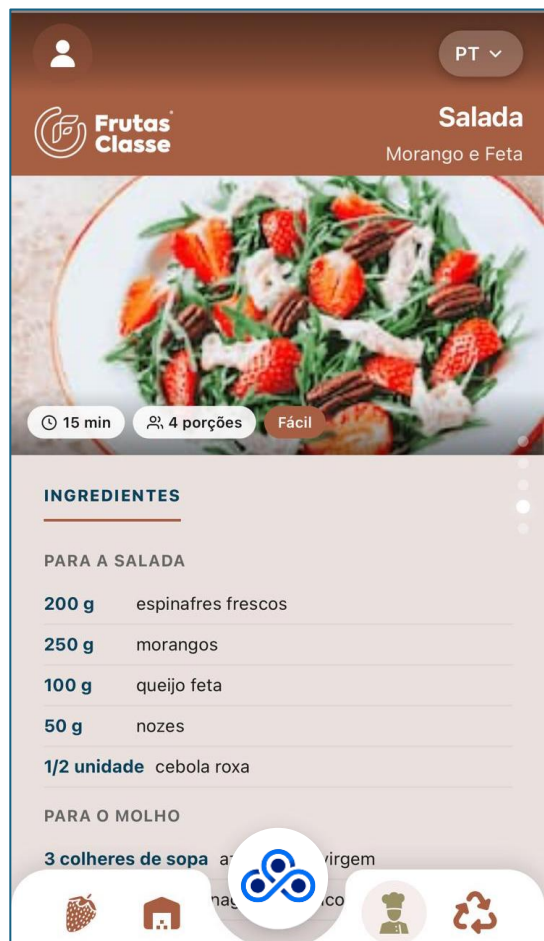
PT

Frutas Classe

Salada
Morango e Feta

15 min
4 porções
Fácil

INGREDIENTES

PARA A SALADA

200 g espinafres frescos
250 g morangos
100 g queijo feta
50 g nozes
1/2 unidade cebola roxa

PARA O MOLHO

3 colheres de sopa a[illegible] virgem
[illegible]nag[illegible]co